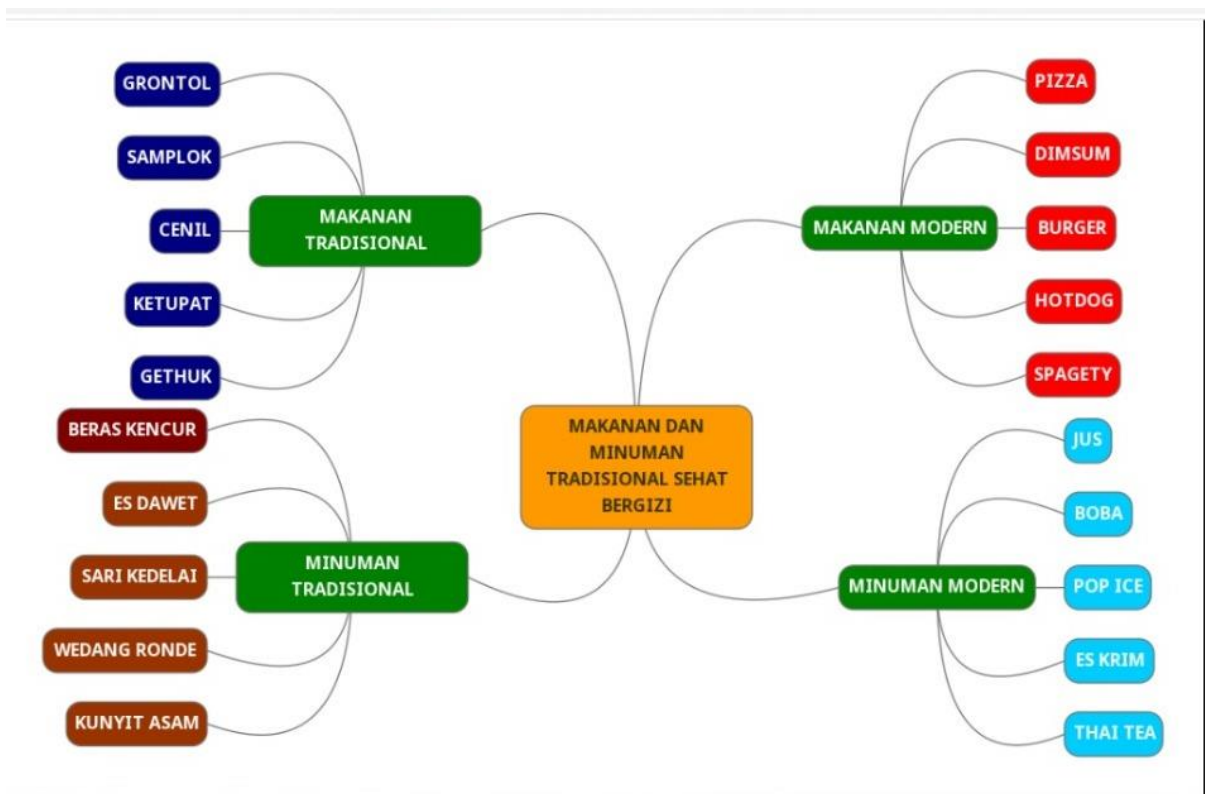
MAKANAN DAN MINUMAN TRADISIONAL SEHAT BERGIZI

MAKANAN TRADISIONAL

GRONTOL

SAMPLOK

CENIL

KETUPAT

GETHUK

MAKANAN MODERN

PIZZA

DIMSUM

BURGER

HOTDOG

SPAGETY

MINUMAN TRADISIONAL

BERAS KENCUR

ES DAWET

SARI KEDELAI

WEDANG RONDE

KUNYIT ASAM

MINUMAN MODERN

JUS

BOBA

POP ICE

ES KRIM

THAI TEA